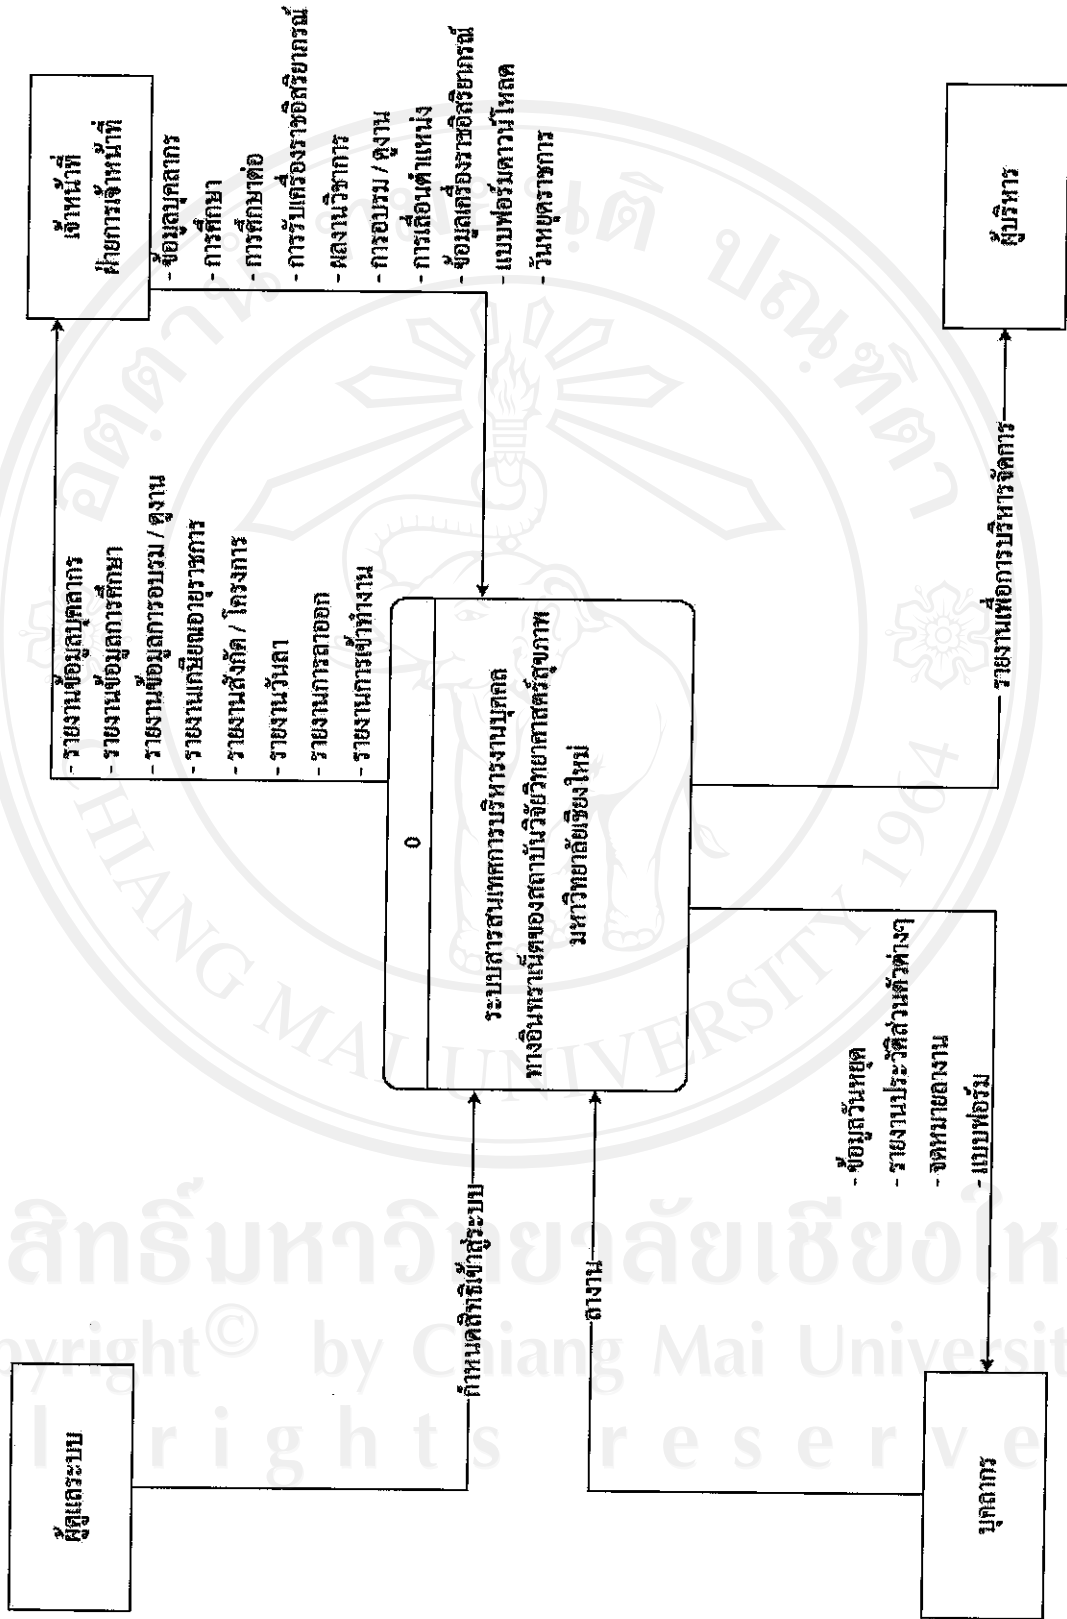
เจ้าหน้าที่
ฝ่ายการเจ้าหน้าที่

- ข้อมูลบุคลากร
- การศึกษา
- การศึกษาต่อ
- การรับเครื่องราชอิสริยาภรณ์
- ผลงานวิชาการ
- การอบรม / ดูงาน
- การเลื่อนตำแหน่ง
- ข้อมูลเครื่องราชอิสริยาภรณ์
- แบบฟอร์มดาวน์โหลด
- วันหยุดราชการ

- รายงานข้อมูลบุคลากร
- รายงานข้อมูลการศึกษา
- รายงานข้อมูลการอบรม / ดูงาน
- รายงานเกษียณอายุราชการ
- รายงานสังกัด / โครงการ
- รายงานวันลา
- รายงานการลาออก
- รายงานการเข้าทำงาน

ผู้บริหาร

รายงานเพื่อการบริหารจัดการ

0

ระบบสารสนเทศการบริหารงานบุคคล ทางอินเทอร์เน็ตของสถาบันวิจัยวิทยาศาสตร์สุขภาพ มหาวิทยาลัยเชียงใหม่

ผู้ดูแลระบบ

กำหนดสิทธิ์เข้าสู่ระบบ

ลงาน

บุคลากร

- ข้อมูลวันหยุด
- รายงานประวัติส่วนตัวต่างๆ
- จดหมายลงงาน
- แบบฟอร์ม

ลิขสิทธิ์มหาวิทยาลัยเชียงใหม่
Copyright© by Chiang Mai University
All rights reserved
CHIANG MAI UNIVERSITY 1964